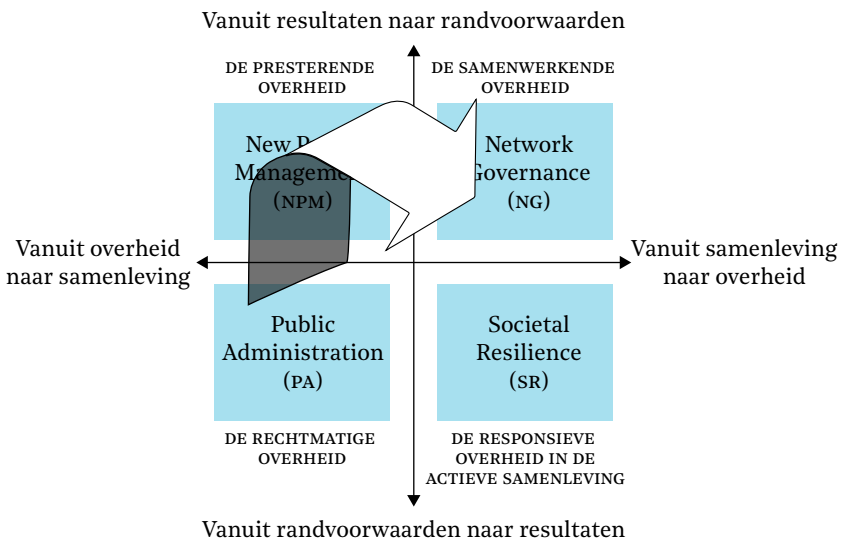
Vanuit resultaten naar randvoorwaarden

DE PRESTERENDE OVERHEID

DE SAMENWERKENDE OVERHEID

New P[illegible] Manageme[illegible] (NPM)

Network Governance (NG)

Vanuit overheid naar samenleving

Vanuit samenleving naar overheid

Public Administration (PA)

Societal Resilience (SR)

DE RECHTMATIGE OVERHEID

DE RESPONSIEVE OVERHEID IN DE ACTIEVE SAMENLEVING

Vanuit randvoorwaarden naar resultaten